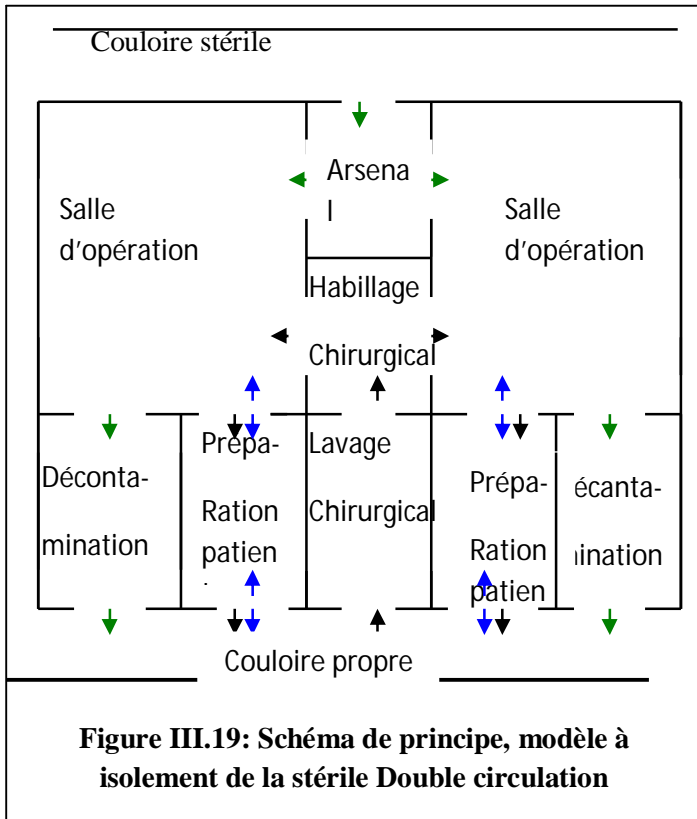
Couloire stérile

Arsena l

Salle d'opération

Salle d'opération

Habillage

Chirurgical

Déconta-mination

Prépa-Ration patien

Lavage Chirurgical

Prépa-Ration patien

écanta-iination

Couloire propre

**Figure III.19: Schéma de principe, modèle à isolement de la stérile Double circulation**